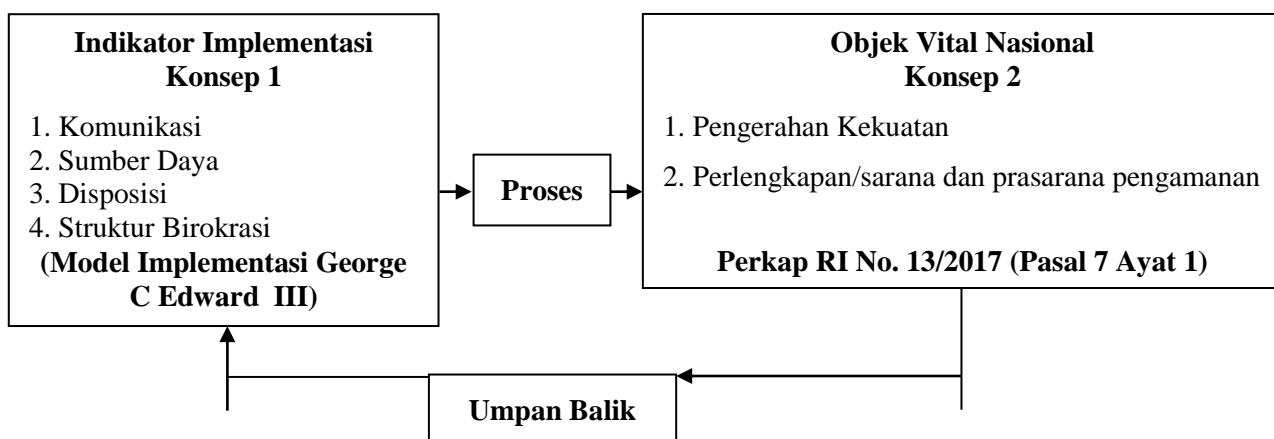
Indikator Implementasi
Konsep 1

1. Komunikasi
2. Sumber Daya
3. Disposisi
4. Struktur Birokrasi

(Model Implementasi George C Edward III)

Proses

Objek Vital Nasional
Konsep 2

1. Pengerahan Kekuatan
2. Perlengkapan/sarana dan prasarana pengamanan

Perkap RI No. 13/2017 (Pasal 7 Ayat 1)

Umpan Balik